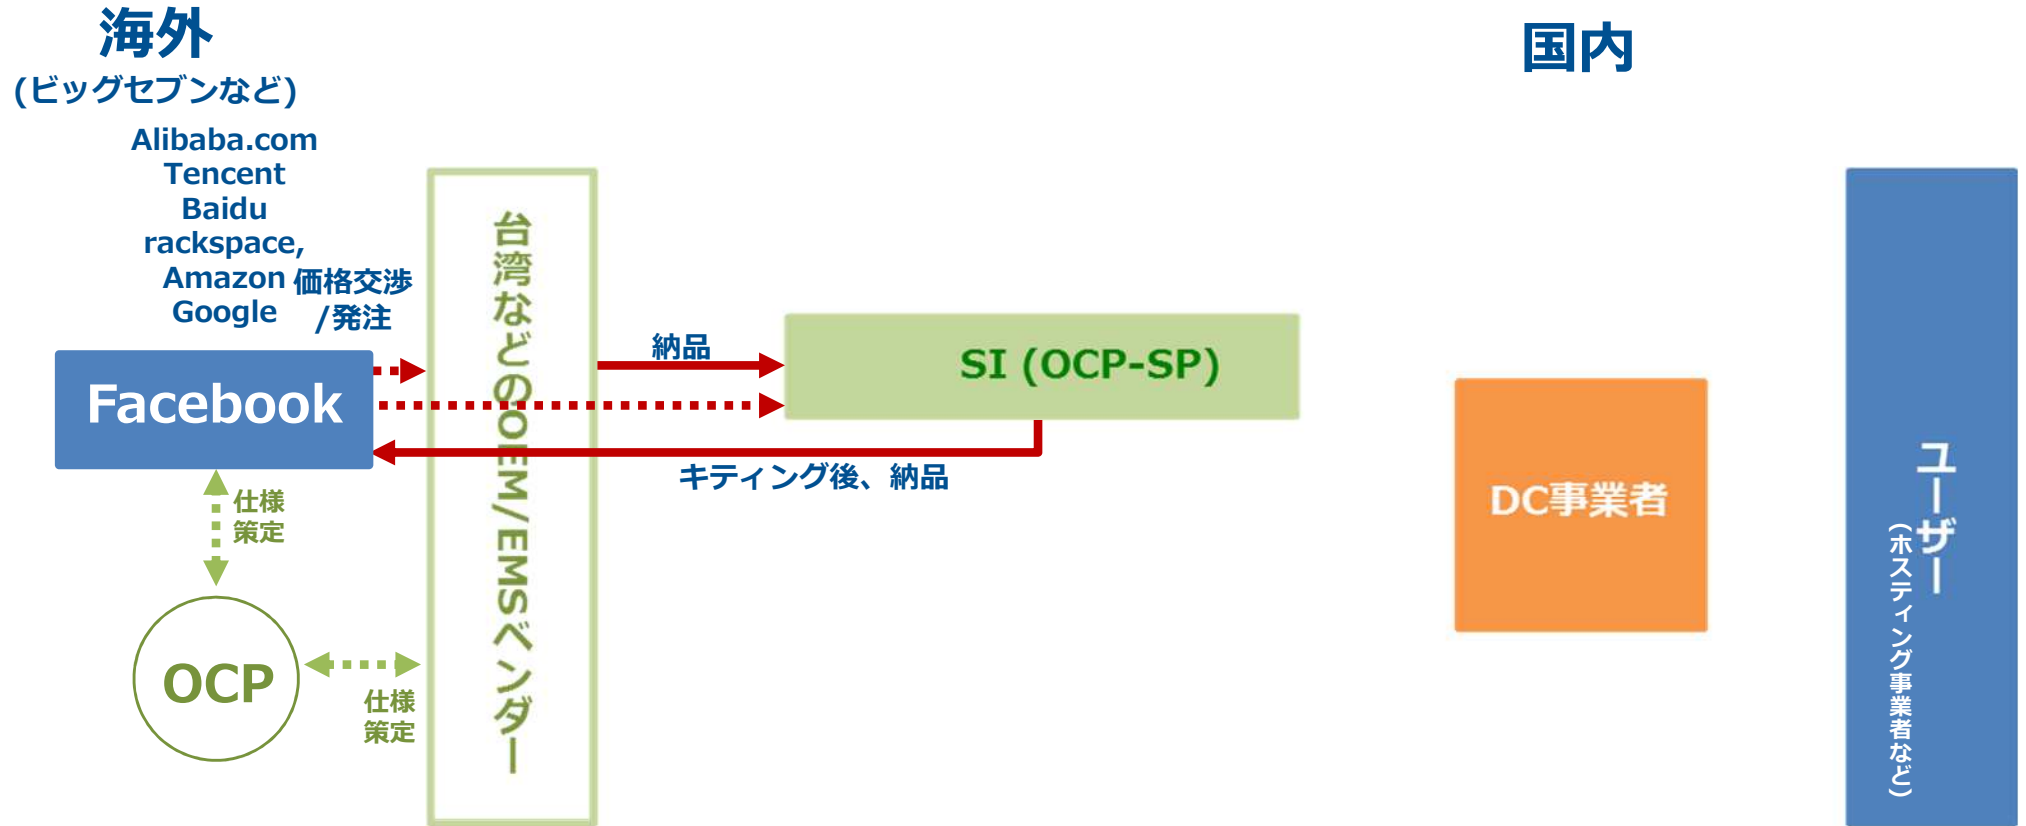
海外
(ビッグセブンなど)

Alibaba.com
Tencent
Baidu
rackspace,
Amazon
Google

価格交渉
/発注

国内

台湾などのOEM/EMSベンダー

納品

SI (OCP-SP)

Facebook

キティング後、納品

仕様
策定

OCP

仕様
策定

DC事業者

ユーザー
(ホスティング事業者など)